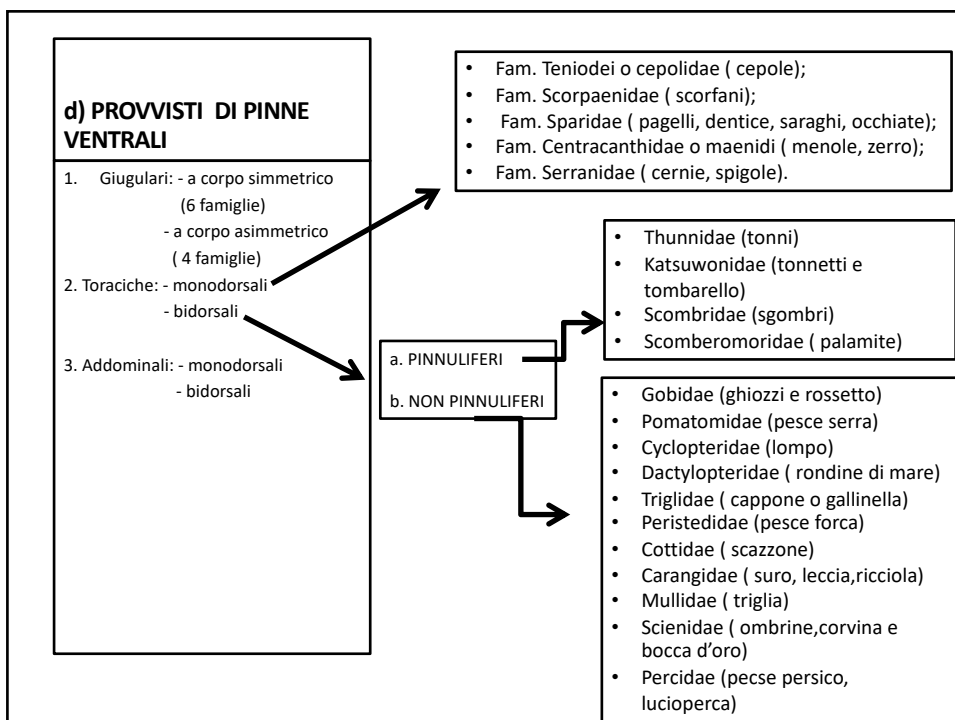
d) PROVVISTI DI PINNE VENTRALI

1. Giugulari: - a corpo simmetrico (6 famiglie)
- a corpo asimmetrico ( 4 famiglie)
2. Toraciche: - monodorsali
- bidorsali
3. Addominali: - monodorsali
- bidorsali

• Fam. Teniodei o cepolidae ( cepole);
• Fam. Scorpaenidae ( scorfani);
• Fam. Sparidae ( pagelli, dentice, saraghi, occhiate);
• Fam. Centracanthidae o maenidi ( menole, zerro);
• Fam. Serranidae ( cernie, spigole).

a. PINNULIFERI
b. NON PINNULIFERI

• Thunnidae (tonni)
• Katsuwonidae (tonnetti e tombarello)
• Scombridae (sgombri)
• Scomberomoridae ( palamite)

• Gobidae (ghiozzi e rossetto)
• Pomatomidae (pesce serra)
• Cyclopteridae (lompo)
• Dactylopteridae ( rondine di mare)
• Triglidae ( cappone o gallinella)
• Peristedidae (pesce forca)
• Cottidae ( scazzone)
• Carangidae ( suro, leccia,ricciola)
• Mullidae ( triglia)
• Scienidae ( ombrine,corvina e bocca d'oro)
• Percidae (pecse persico, lucioperca)